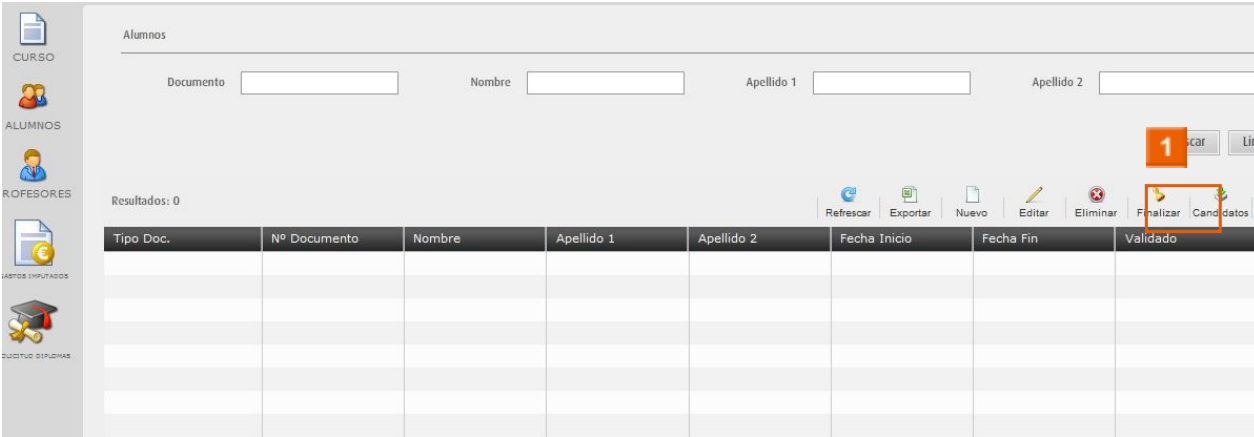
CURSO
ALUMNOS
ROFESORES
ASTOS IMPUTADOS
LICITUD DIPLOMAS

Alumnos

Documento
Nombre
Apellido 1
Apellido 2

1
scar
Lin

Resultados: 0

Refrescar Exportar Nuevo Editar Eliminar Finalizar Candidatos

| Tipo Doc. | Nº Documento | Nombre | Apellido 1 | Apellido 2 | Fecha Inicio | Fecha Fin | Validado |
|---|---|---|---|---|---|---|---|
| | | | | | | | |